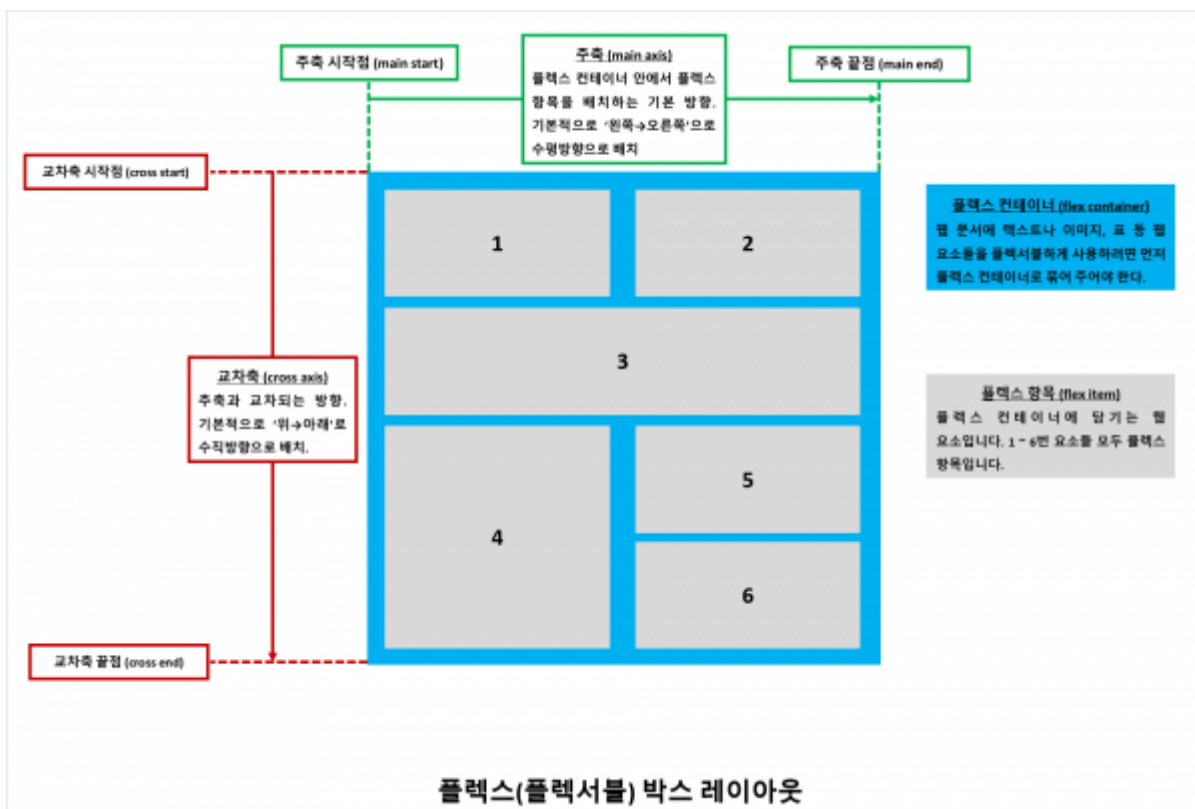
주축 시작점 (main start)

주축 (main axis)
플렉스 컨테이너 안에서 플렉스 항목을 배치하는 기본 방향. 기본적으로 '왼쪽→오른쪽'으로 수평방향으로 배치

주축 끝점 (main end)

교차축 시작점 (cross start)

플렉스 컨테이너 (flex container)
웹 문서에 텍스트나 이미지, 표 등 웹 요소들을 플렉서블하게 사용하려면 먼저 플렉스 컨테이너로 묶어 주어야 한다.

1

2

3

교차축 (cross axis)
주축과 교차되는 방향. 기본적으로 '위→아래'로 수직방향으로 배치.

플렉스 항목 (flex item)
플렉스 컨테이너에 담기는 웹 요소입니다. 1 ~ 6번 요소를 모두 플렉스 항목입니다.

4

5

6

교차축 끝점 (cross end)

플렉스(플렉서블) 박스 레이아웃